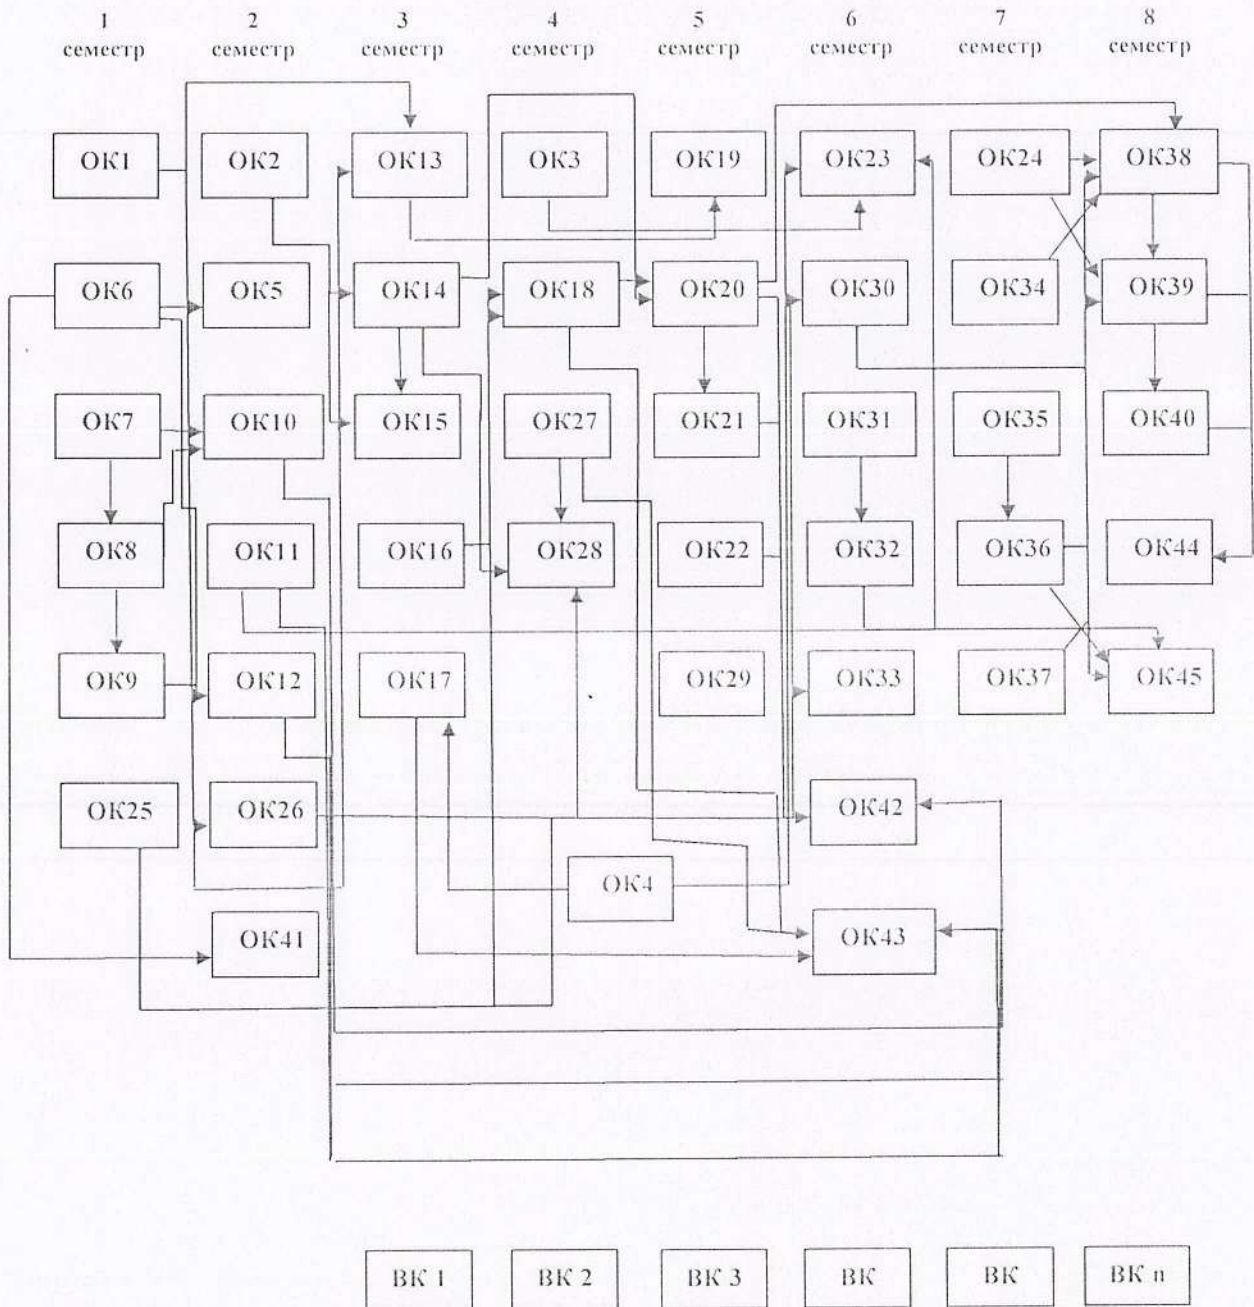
1 семестр
2 семестр
3 семестр
4 семестр
5 семестр
6 семестр
7 семестр
8 семестр

ОК1
ОК2
ОК13
ОК3
ОК19
ОК23
ОК24
ОК38

ОК6
ОК5
ОК14
ОК18
ОК20
ОК30
ОК34
ОК39

ОК7
ОК10
ОК15
ОК27
ОК21
ОК31
ОК35
ОК40

ОК8
ОК11
ОК16
ОК28
ОК22
ОК32
ОК36
ОК44

ОК9
ОК12
ОК17
ОК29
ОК33
ОК37
ОК45

ОК25
ОК26
ОК42

ОК4

ОК41
ОК43

ВК 1
ВК 2
ВК 3
ВК
ВК
ВК n